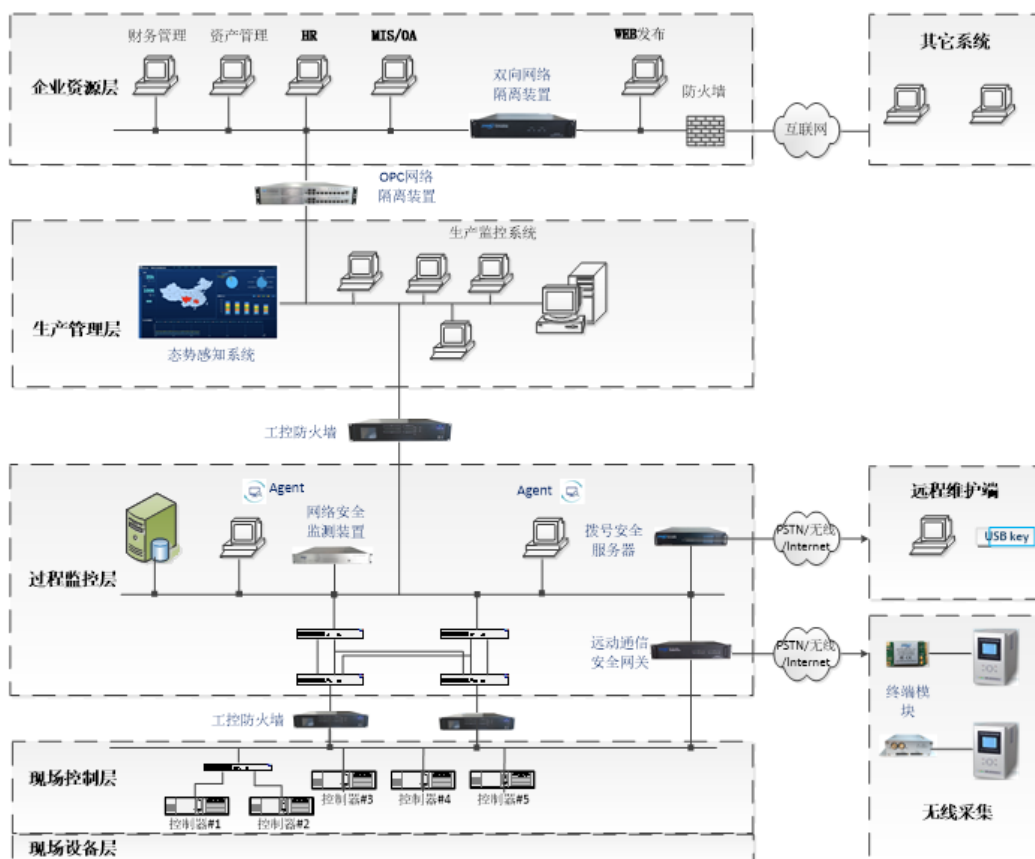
财务管理 资产管理 HR MIS/OA WEB发布

企业资源层

双向网络隔离装置

防火墙

互联网

其它系统

OPC网络隔离装置

生产监控系统

生产管理层

态势感知系统

工控防火墙

Agent

网络安全监测装置

Agent

拨号安全服务器

PSTN/无线/Internet

远程维护端

USB key

过程监控层

运动通信安全网关

PSTN/无线/Internet

终端模块

工控防火墙

现场控制层

控制器#1 控制器#2 控制器#3 控制器#4 控制器#5

无线采集

现场设备层